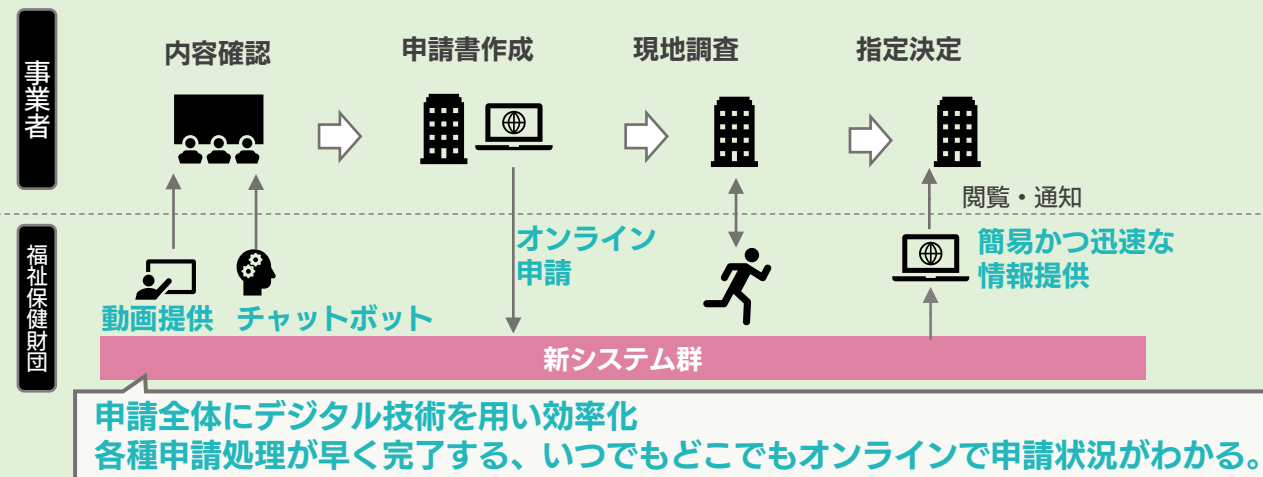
事業者

内容確認

申請書作成

現地調査

指定決定

閲覧・通知

福祉保健財団

オンライン申請

簡易かつ迅速な情報提供

動画提供

チャットボット

新システム群

申請全体にデジタル技術を用い効率化
各種申請処理が早く完了する、いつでもどこでもオンラインで申請状況がわかる。